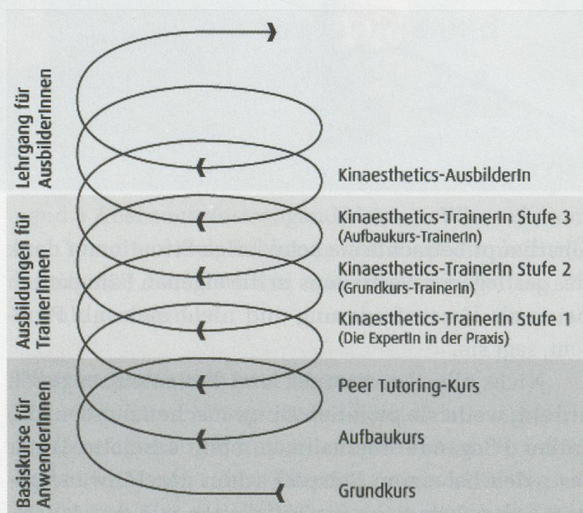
Lehrgang für AusbilderInnen

Ausbildungen für TrainerInnen

Basiskurse für AnwenderInnen

Kinaesthetics-AusbilderIn

Kinaesthetics-TrainerIn Stufe 3
(Aufbaukurs-TrainerIn)

Kinaesthetics-TrainerIn Stufe 2
(Grundkurs-TrainerIn)

Kinaesthetics-TrainerIn Stufe 1
(Die ExpertIn in der Praxis)

Peer Tutoring-Kurs

Aufbaukurs

Grundkurs